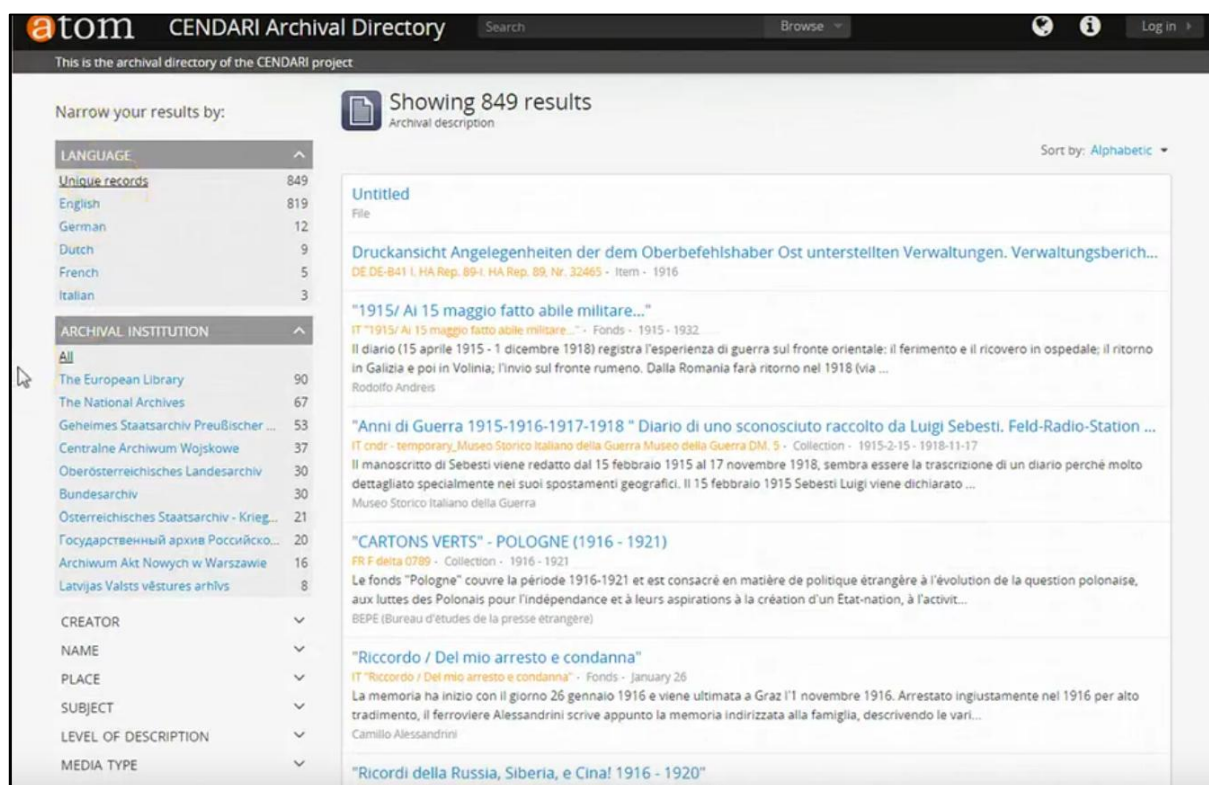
atom CENDARI Archival Directory Search Browse Log in

This is the archival directory of the CENDARI project

Narrow your results by:

LANGUAGE

Unique records 849
English 819
German 12
Dutch 9
French 5
Italian 3

ARCHIVAL INSTITUTION

All
The European Library 90
The National Archives 67
Geheimes Staatsarchiv Preußischer ... 53
Centralne Archiwum Wojskowe 37
Oberösterreichisches Landesarchiv 30
Bundesarchiv 30
Österreichisches Staatsarchiv - Krieg... 21
Государственный архив Российско... 20
Archiwum Akt Nowych w Warszawie 16
Latvijas Valsts vēstures arhīvs 8

CREATOR
NAME
PLACE
SUBJECT
LEVEL OF DESCRIPTION
MEDIA TYPE

Showing 849 results
Archival description

Sort by: Alphabetic

Untitled
File

Druckansicht Angelegenheiten der dem Oberbefehlshaber Ost unterstellten Verwaltungen. Verwaltungsberich...
DE DE-B41 I. HA Rep. 89-I. HA Rep. 89, Nr. 32465 - Item - 1916

"1915/ Ai 15 maggio fatto abile militare..."
IT "1915/ Ai 15 maggio fatto abile militare..." - Fonds - 1915 - 1932
Il diario (15 aprile 1915 - 1 dicembre 1918) registra l'esperienza di guerra sul fronte orientale: il ferimento e il ricovero in ospedale; il ritorno in Galizia e poi in Volinia; l'invio sul fronte rumeno. Dalla Romania farà ritorno nel 1918 (via ...
Rodolfo Andreis

"Anni di Guerra 1915-1916-1917-1918 " Diario di uno sconosciuto raccolto da Luigi Sebesti. Feld-Radio-Station ...
IT cndr - temporary_Museo Storico Italiano della Guerra Museo della Guerra DM. 5 - Collection - 1915-2-15 - 1918-11-17
Il manoscritto di Sebesti viene redatto dal 15 febbraio 1915 al 17 novembre 1918, sembra essere la trascrizione di un diario perché molto dettagliato specialmente nei suoi spostamenti geografici. Il 15 febbraio 1915 Sebesti Luigi viene dichiarato ...
Museo Storico Italiano della Guerra

"CARTONS VERTS" - POLOGNE (1916 - 1921)
FR F delta 0789 - Collection - 1916 - 1921
Le fonds "Pologne" couvre la période 1916-1921 et est consacré en matière de politique étrangère à l'évolution de la question polonaise, aux luttes des Polonais pour l'indépendance et à leurs aspirations à la création d'un Etat-nation, à l'activit...
BEPE (Bureau d'études de la presse étrangère)

"Riccordo / Del mio arresto e condanna"
IT "Riccordo / Del mio arresto e condanna" - Fonds - January 26
La memoria ha inizio con il giorno 26 gennaio 1916 e viene ultimata a Graz l'1 novembre 1916. Arrestato ingiustamente nel 1916 per alto tradimento, il ferroviere Alessandrini scrive appunto la memoria indirizzata alla famiglia, descrivendo le vari...
Camillo Alessandrini

"Ricordi della Russia, Siberia, e Cina! 1916 - 1920"